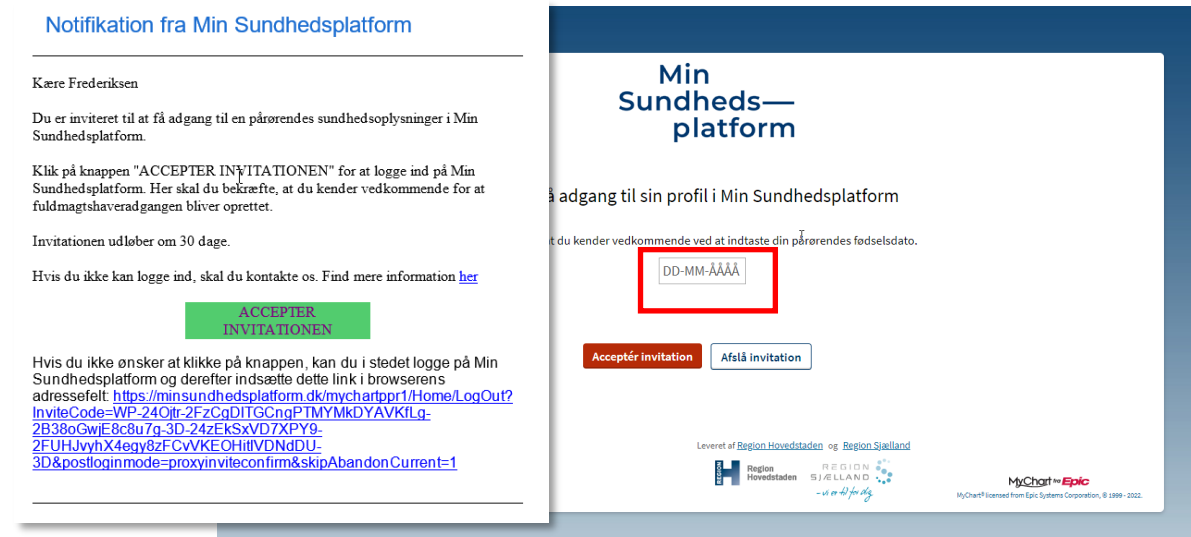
Notifikation fra Min Sundhedsplatform

Kære Frederiksen

Du er inviteret til at få adgang til en pårørendes sundhedsoplysninger i Min Sundhedsplatform.

Klik på knappen "ACCEPTER INVITATIONEN" for at logge ind på Min Sundhedsplatform. Her skal du bekræfte, at du kender vedkommende for at fuldmagtshaveradgangen bliver oprettet.

Invitationen udløber om 30 dage.

Hvis du ikke kan logge ind, skal du kontakte os. Find mere information her

ACCEPTER INVITATIONEN

Hvis du ikke ønsker at klikke på knappen, kan du i stedet logge på Min Sundhedsplatform og derefter indsætte dette link i browserens adressefelt: https://minsundhedsplatform.dk/mychartppr1/Home/LogOut?InviteCode=WP-24Ojtr-2FzCgDITGCngPTMYMkDYAVKfLg-2B38oGwjE8c8u7g-3D-24zEkSxVD7XPY9-2FUHJvyhX4egy8zFCvVKEOHitlVDNdDU-3D&postloginmode=proxyinviteconfirm&skipAbandonCurrent=1

Min Sundheds— platform

å adgang til sin profil i Min Sundhedsplatform

t du kender vedkommende ved at indtaste din pårørendes fødselsdato.

DD-MM-ÅÅÅÅ

Acceptér invitation

Afslå invitation

Leveret af Region Hovedstaden og Region Sjælland

Region Hovedstaden

REGION SJÆLLAND – vi er til for dig

MyChart by Epic

MyChart® licensed from Epic Systems Corporation, © 1999 - 2022.